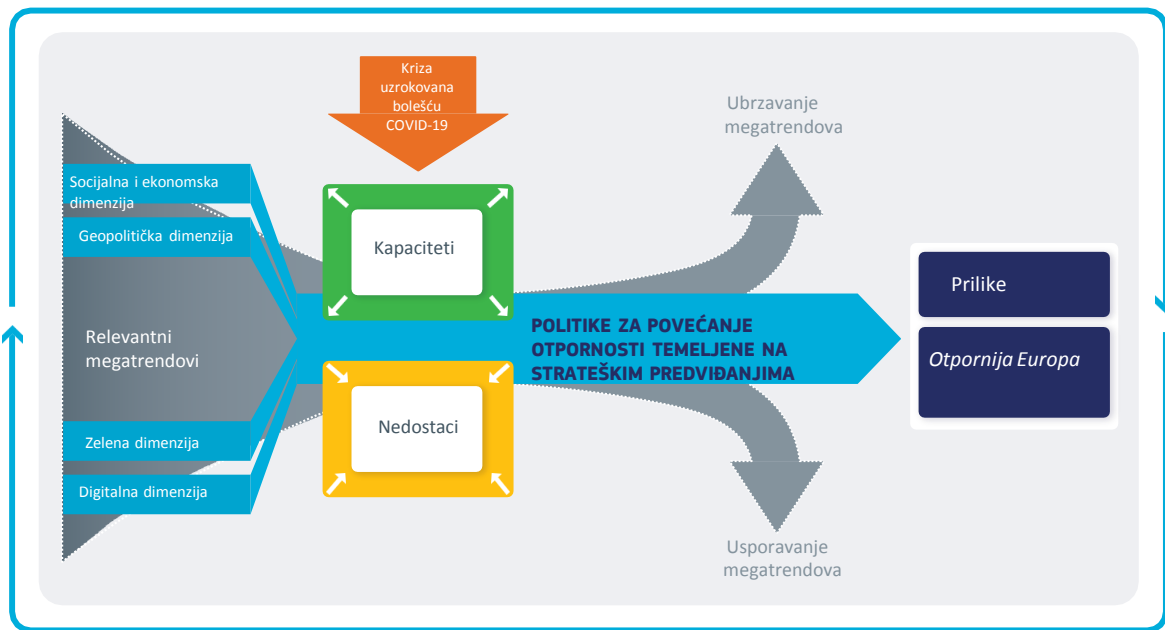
Kriza uzrokovana bolešću COVID-19

Ubrzavanje megatrendova

Socijalna i ekonomska dimenzija

Geopolitička dimenzija

Relevantni megatrendovi

Zelena dimenzija

Digitalna dimenzija

Kapaciteti

Nedostaci

POLITIKE ZA POVEĆANJE OTPORNOSTI TEMELJENE NA STRATEŠKIM PREDVIĐANJIMA

Prilike

Otpornija Europa

Usporavanje megatrendova